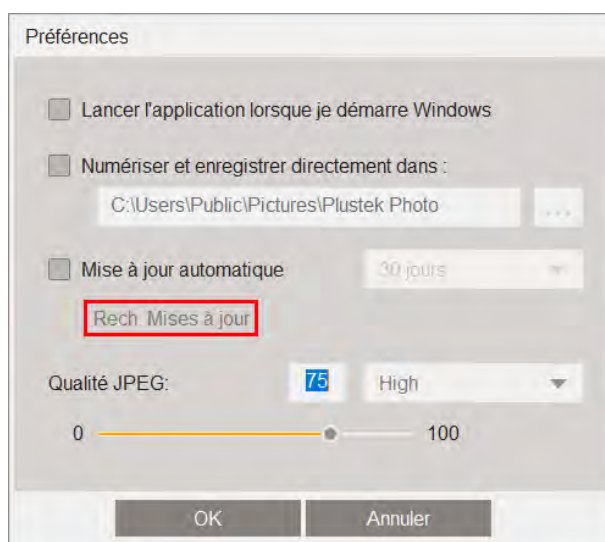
Préférences

Lancer l'application lorsque je démarre Windows

Numériser et enregistrer directement dans :

C:\Users\Public\Pictures\Plustek Photo

...

Mise à jour automatique

30 jours

Rech. Mises à jour

Qualité JPEG:

75

High

0

100

OK

Annuler